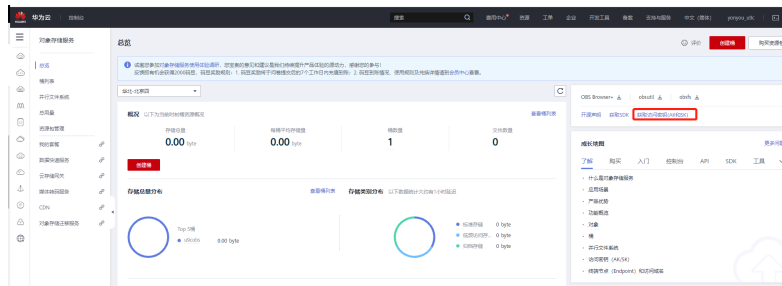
华为云 | 控制台

搜索 费用中心 资源 工单 企业 开发工具 备案 支持与服务 中文(简体) jonyoo_obs

对象存储服务

总览

桶列表

并行文件系统

数据库

资源包管理

跨区复制

数据快递服务

云存储网关

媒体体验服务

CDN

对象存储迁移服务

总览

评价 创建桶 购买资源包

感谢您参加对象存储服务使用体验调研，您宝贵的意见和建议是我们持续提升产品体验的原动力，感谢您的参与!
反馈即有机会获得200元代金，我您反馈的问题，有机会获得官方礼品。

华北-北京四

概况 以下为当前的存储概况 查看桶列表

| 存储总量 | 每桶平均存储量 | 桶数量 | 文件数量 |
|---|---|---|---|
| 0.00 byte | 0.00 byte | 1 | 0 |

创建桶

存储总量分布 查看桶列表

Top 5桶

obs-bb 0.00 byte

存储类别分布 以下数据统计方式为1小时延迟

标准存储 0 byte

低频访问存储 0 byte

归档存储 0 byte

OBS Browser+ obsutil obsfs

开通API 获取SDK 获取访问密钥(AK/SK)

成长地图 更多详情

了解 购买 入门 控制台 API SDK 工具

什么是对象存储服务

应用场景

产品优势

功能概述

对象

桶

并行文件系统

访问密钥 (AK/SK)

终端节点 (Endpoint) 和访问域名